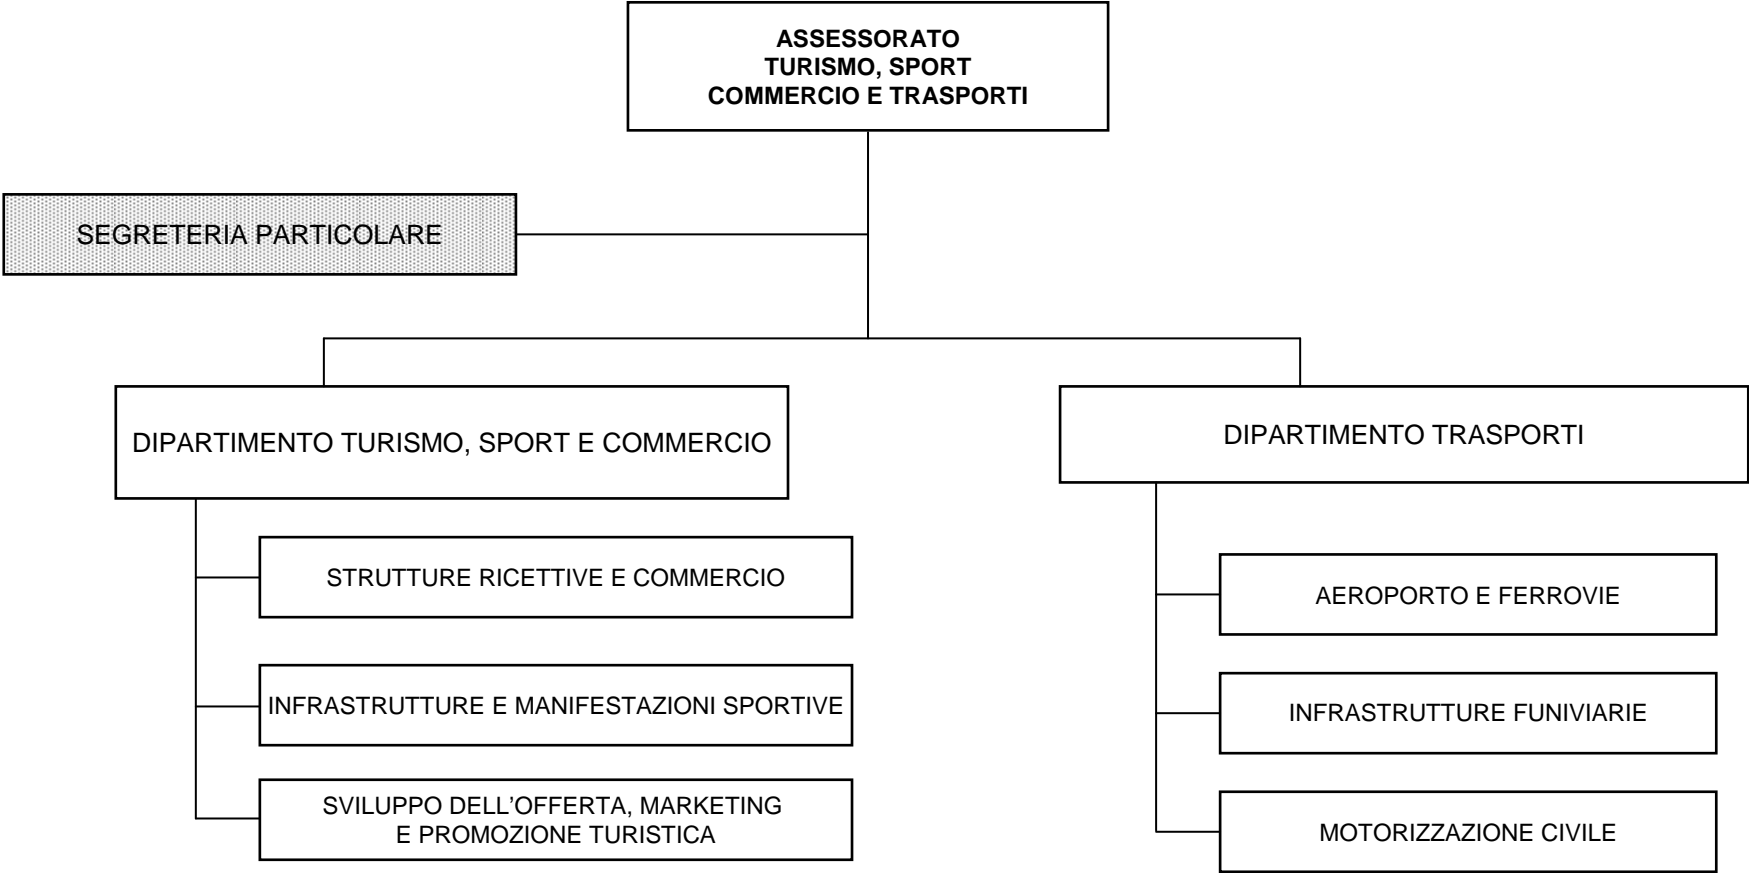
ASSESSORATO
TURISMO, SPORT
COMMERCIO E TRASPORTI

SEGRETERIA PARTICOLARE

DIPARTIMENTO TURISMO, SPORT E COMMERCIO

STRUTTURE RICETTIVE E COMMERCIO

INFRASTRUTTURE E MANIFESTAZIONI SPORTIVE

SVILUPPO DELL'OFFERTA, MARKETING E PROMOZIONE TURISTICA

DIPARTIMENTO TRASPORTI

AEROPORTO E FERROVIE

INFRASTRUTTURE FUNIVIARIE

MOTORIZZAZIONE CIVILE